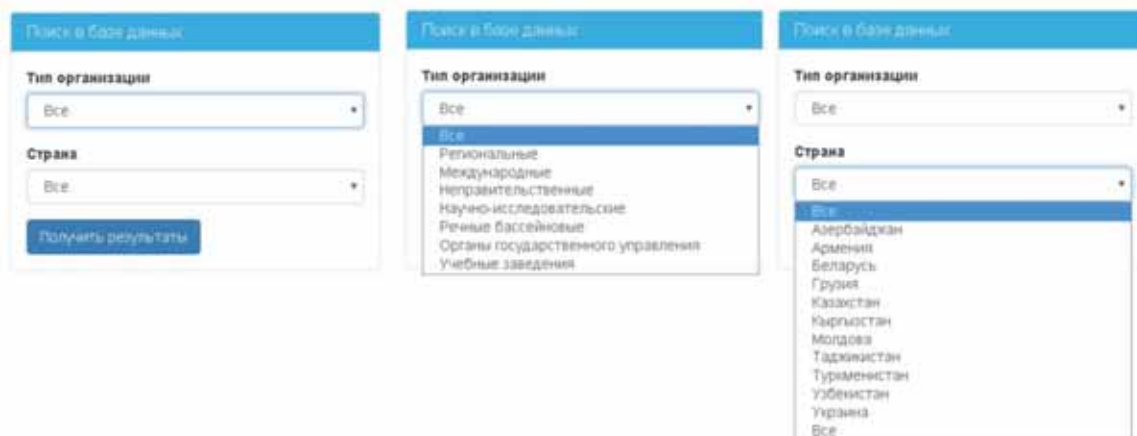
Поиск в базе данных

Тип организации

Все

Страна

Все

Получить результаты

Поиск в базе данных

Тип организации

Все

Все
Региональные
Международные
Неправительственные
Научно-исследовательские
Речные бассейновые
Органы государственного управления
Учебные заведения

Поиск в базе данных

Тип организации

Все

Страна

Все

Все
Азербайджан
Армения
Беларусь
Грузия
Казахстан
Кыргызстан
Молдова
Таджикистан
Туркменистан
Узбекистан
Украина
Все